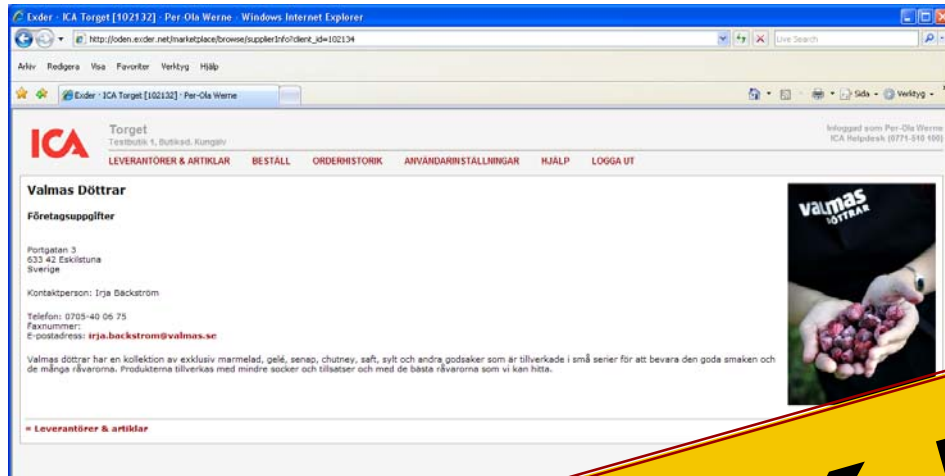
Exder - ICA Torget [102132] - Per-Ola Werne - Windows Internet Explorer

http://oden.exder.net/marketplace/browse/supplierInfo?client_id=102134

Live Search

Arkiv Redigera Visa Favoriter Verktyg Hjälp

Exder - ICA Torget [102132] - Per-Ola Werne

Sida Verktyg

ICA Torget
Testbutik 1, Butiksd. Kungälv

Inloggad som Per-Ola Werne
ICA Helpdesk (0771-510 100)

LEVERANTÖRER & ARTIKLAR BESTÄLL ORDERHISTORIK ANVÄNDARINSTÄLLNINGAR HJÄLP LOGGA UT

Valmas Döttrar

Företagsuppgifter

Portgatan 3
633 42 Eskilstuna
Sverige

Kontaktperson: Irja Bäckström

Telefon: 0705-40 06 75
Faxnummer:
E-postadress: irja.backstrom@valmas.se

Valmas döttrar har en kollektion av exklusiv marmelad, gelé, senap, chutney, saft, sylt och andra godsaker som är tillverkade i små serier för att bevara den goda smaken och de många råvarorna. Produkterna tillverkas med mindre socker och tillsatser och med de bästa råvarorna som vi kan hitta.

valmas DÖTTRAR

« Leverantörer & artiklar